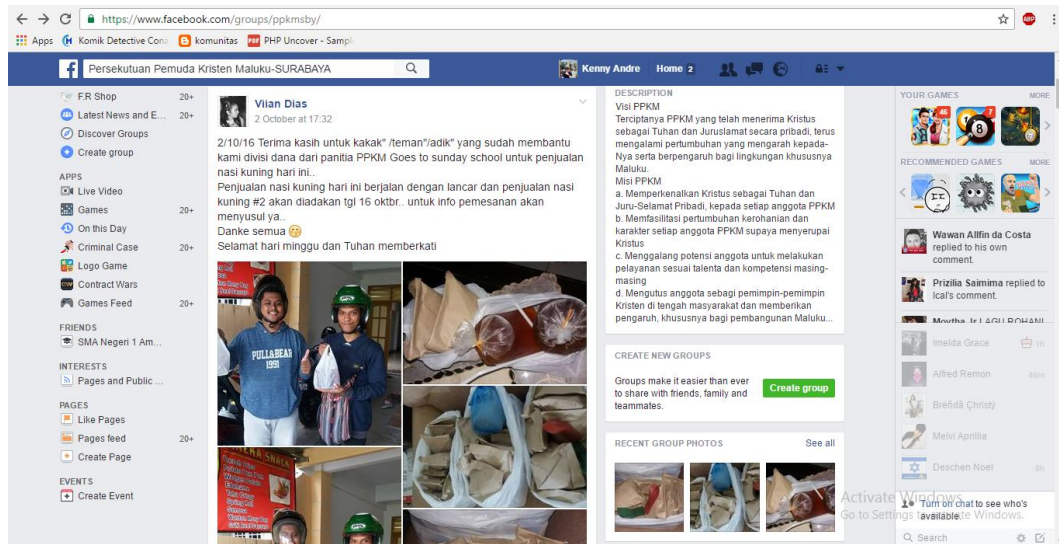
https://www.facebook.com/groups/ppkmsby/

Apps Komik Detective Cona komunitas PHP Uncover - Sampl

Persekutuan Pemuda Kristen Maluku-SURABAYA

Kenny Andre Home 2

F.R Shop 20+
Latest News and E... 20+
Discover Groups
Create group

APPS
Live Video
Games 20+
On this Day
Criminal Case 20+
Logo Game
Contract Wars
Games Feed 20+

FRIENDS
SMA Negeri 1 Am...

INTERESTS
Pages and Public ...

PAGES
Like Pages
Pages feed 20+
Create Page

EVENTS
Create Event

Viian Dias
2 October at 17:32

2/10/16 Terima kasih untuk kakak" /teman"/adik" yang sudah membantu kami divisi dana dari panitia PPKM Goes to sunday school untuk penjualan nasi kuning hari ini..
Penjualan nasi kuning hari ini berjalan dengan lancar dan penjualan nasi kuning #2 akan diadakan tgl 16 oktbr.. untuk info pemesanan akan menyusul ya..
Danke semua
Selamat hari minggu dan Tuhan memberkati

PULL&BEAR 1991

DESCRIPTION
Visi PPKM
Terciptanya PPKM yang telah menerima Kristus sebagai Tuhan dan Juruslamat secara pribadi, terus mengalami pertumbuhan yang mengarah kepada-Nya serta berpengaruh bagi lingkungan khususnya Maluku.
Misi PPKM
a. Memperkenalkan Kristus sebagai Tuhan dan Juru-Selamat Pribadi, kepada setiap anggota PPKM
b. Memfasilitasi pertumbuhan kerohanian dan karakter setiap anggota PPKM supaya menyerupai Kristus
c. Menggalang potensi anggota untuk melakukan pelayanan sesuai talenta dan kompetensi masing-masing
d. Mengutus anggota sebagi pemimpin-pemimpin Kristen di tengah masyarakat dan memberikan pengaruh, khususnya bagi pembangunan Maluku...

CREATE NEW GROUPS
Groups make it easier than ever to share with friends, family and teammates.
Create group

RECENT GROUP PHOTOS
See all

YOUR GAMES MORE
RECOMMENDED GAMES MORE

Wawan Allfin da Costa replied to his own comment.
Prizilia Saimima replied to Ical's comment.
Moytha Jr LAGU ROHANI
Imelda Grace
Alfred Remon
Brĕndā Christy
Melvi Aprillia
Deschen Noel

Activate Windows
Go to Settings to activate Windows.
Turn on chat to see who's available.
Search